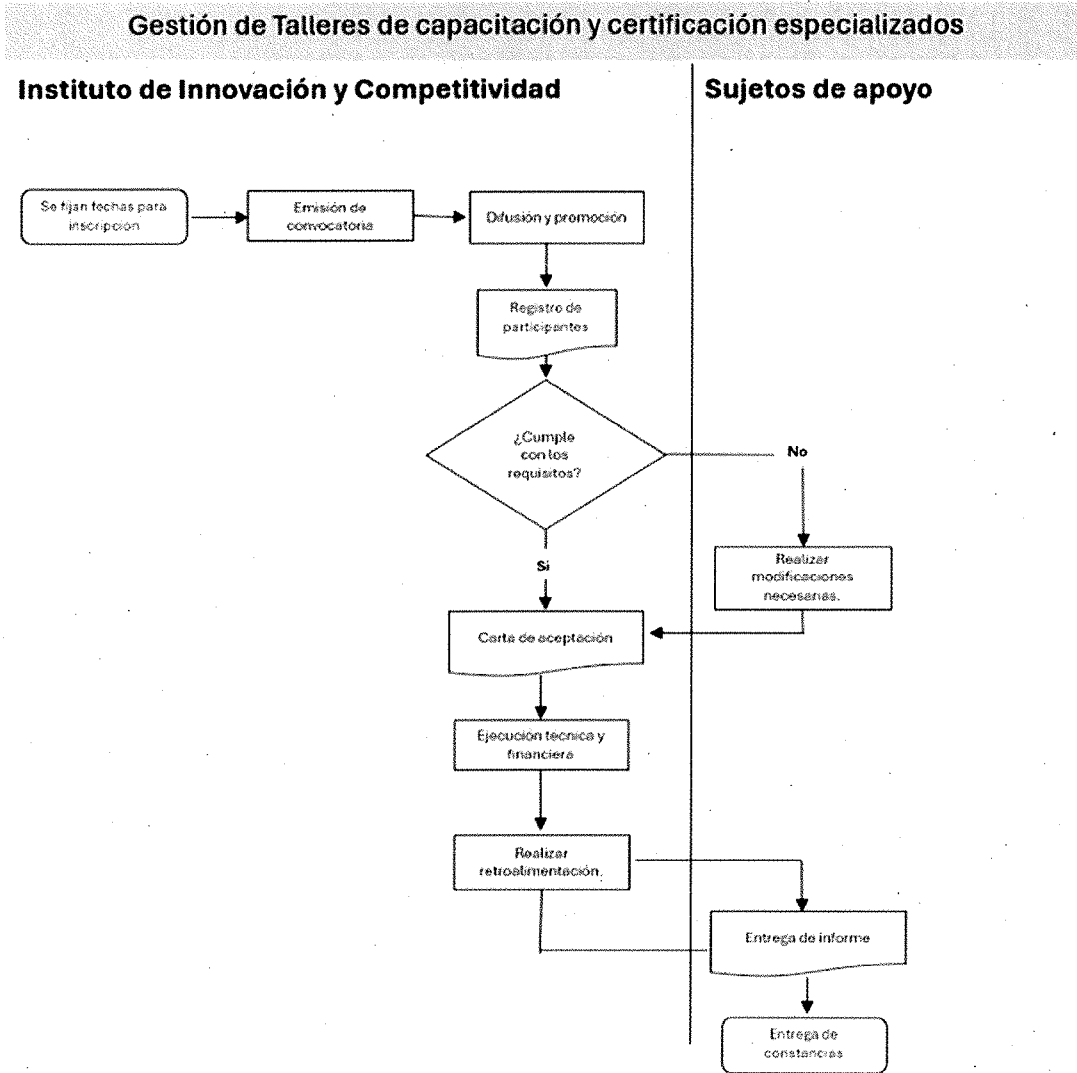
Gestión de Talleres de capacitación y certificación especializados

Instituto de Innovación y Competitividad

Sujetos de apoyo

Se fijan fechas para inscripcion

Emisión de convocatoria

Difusión y promocion

Registro de participantes

¿Cumple con los requisitos?

No

Realizar modificaciones necesarias.

Si

Carta de aceptación

Ejecucion tecnica y financiera

Realizar retroalimentación.

Entrega de informe

Entrega de constancias